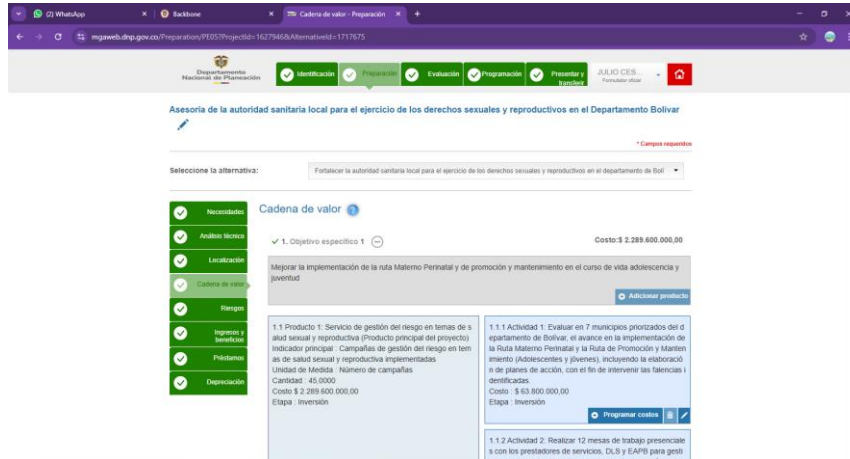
(2) WhatsApp
Backbone
Cadena de valor - Preparación
mgaweb.dnp.gov.co/Preparation/PE05?ProjectId=1627946&AlternativeId=1717675

Departamento Nacional de Planeación
Identificación
Preparación
Evaluación
Programación
Presentar y transferir
JULIO CES...
Formulador oficial

Asesoría de la autoridad sanitaria local para el ejercicio de los derechos sexuales y reproductivos en el Departamento Bolívar

* Campos requeridos

Seleccione la alternativa:
Fortalecer la autoridad sanitaria local para el ejercicio de los derechos sexuales y reproductivos en el departamento de Bolí

Necesidades
Análisis técnico
Localización
Cadena de valor
Riesgos
Ingresos y beneficios
Préstamos
Depreciación

Cadena de valor

1. Objetivo específico 1
Costo:$ 2.289.600.000,00

Mejorar la implementación de la ruta Materno Perinatal y de promoción y mantenimiento en el curso de vida adolescencia y juventud

Adicionar producto

1.1 Producto 1: Servicio de gestión del riesgo en temas de salud sexual y reproductiva (Producto principal del proyecto)
Indicador principal : Campañas de gestión del riesgo en temas de salud sexual y reproductiva implementadas
Unidad de Medida : Número de campañas
Cantidad : 45,0000
Costo $ 2.289.600.000,00
Etapa : Inversión

1.1.1 Actividad 1: Evaluar en 7 municipios priorizados del departamento de Bolívar, el avance en la implementación de la Ruta Materno Perinatal y la Ruta de Promoción y Mantenimiento (Adolescentes y jóvenes), incluyendo la elaboración de planes de acción, con el fin de intervenir las falencias identificadas.
Costo : $ 63.800.000,00
Etapa : Inversión

Programar costos

1.1.2 Actividad 2: Realizar 12 mesas de trabajo presenciales con los prestadores de servicios, DLS y EAPB para gesti